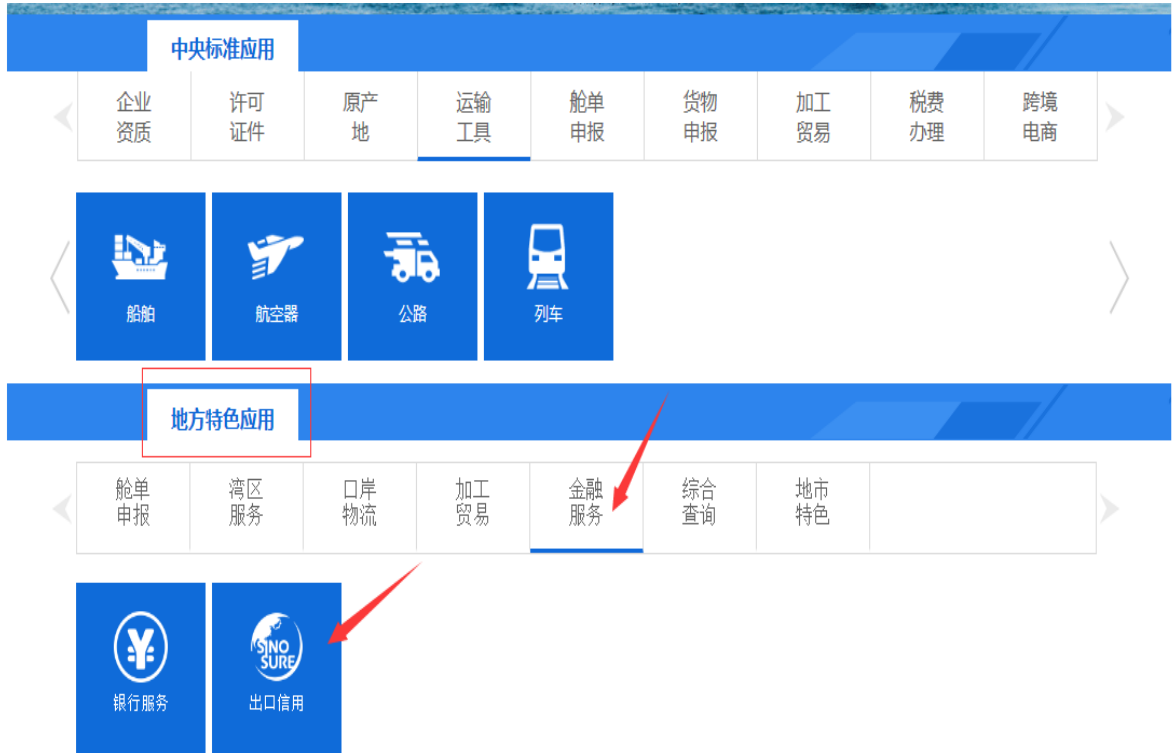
中央标准应用

企业资质
许可证件
原产地
运输工具
舱单申报
货物申报
加工贸易
税费办理
跨境电商

船舶
航空器
公路
列车

地方特色应用

舱单申报
湾区服务
口岸物流
加工贸易
金融服务
综合查询
地市特色

银行服务
SINO SURE
出口信用